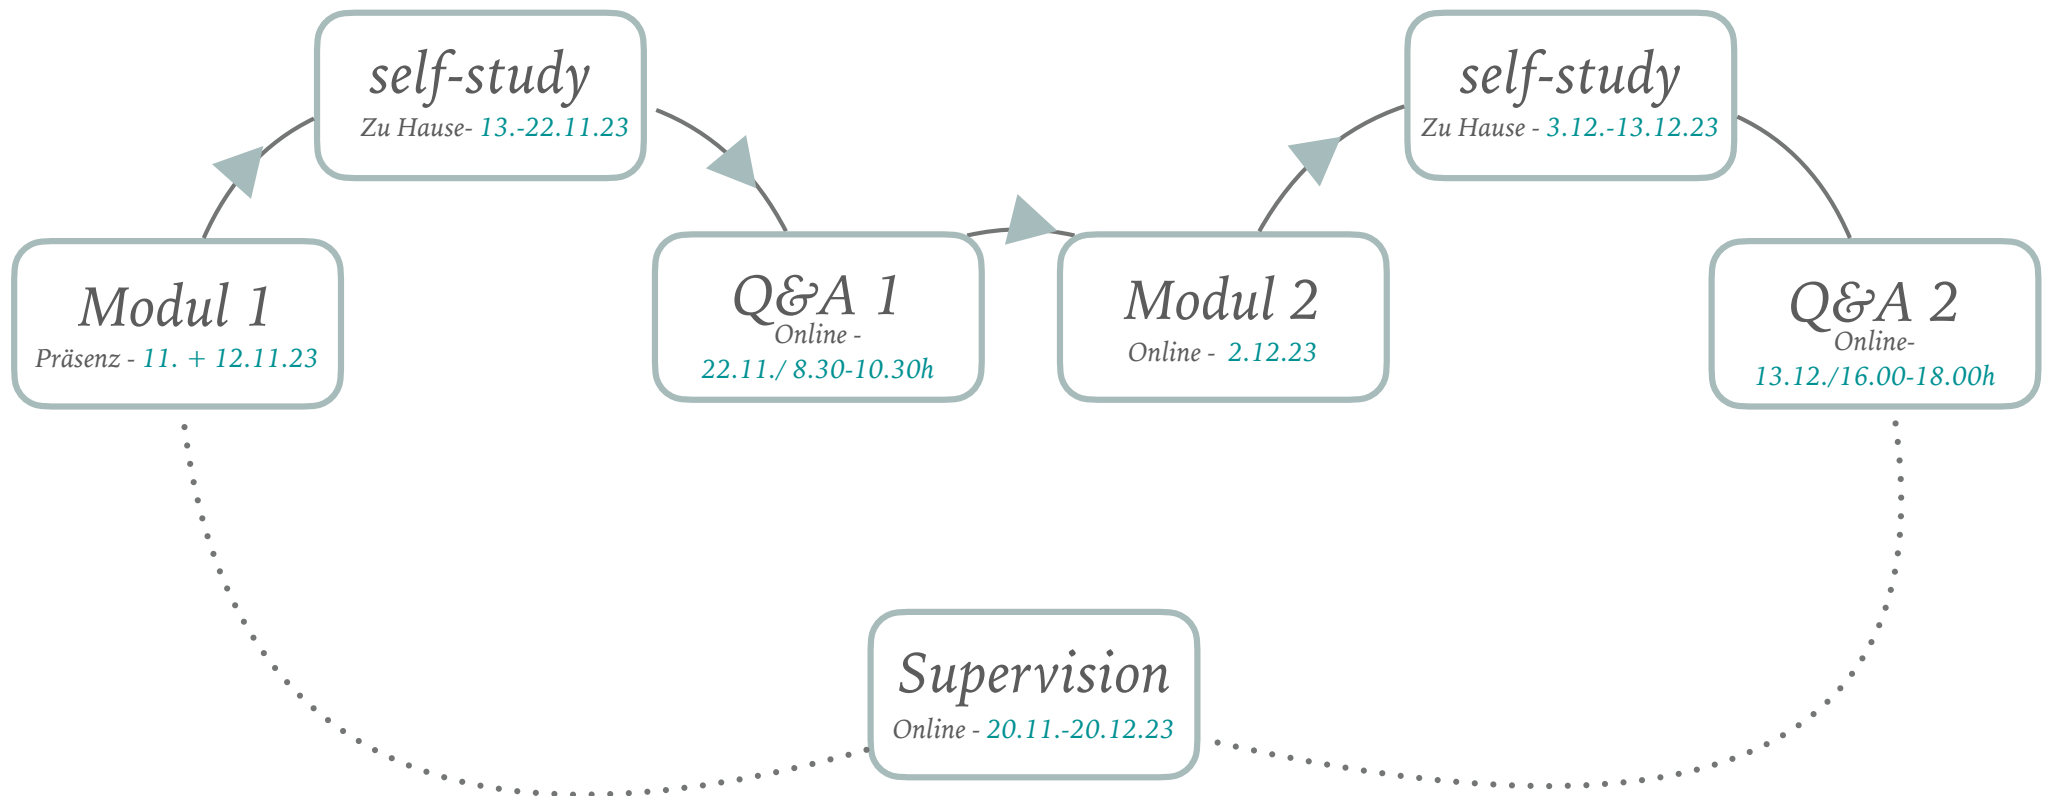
Modul 1
Präsenz - 11. + 12.11.23

self-study
Zu Hause- 13.-22.11.23

Q&A 1
Online -
22.11./ 8.30-10.30h

Modul 2
Online - 2.12.23

self-study
Zu Hause - 3.12.-13.12.23

Q&A 2
Online-
13.12./16.00-18.00h

Supervision
Online - 20.11.-20.12.23